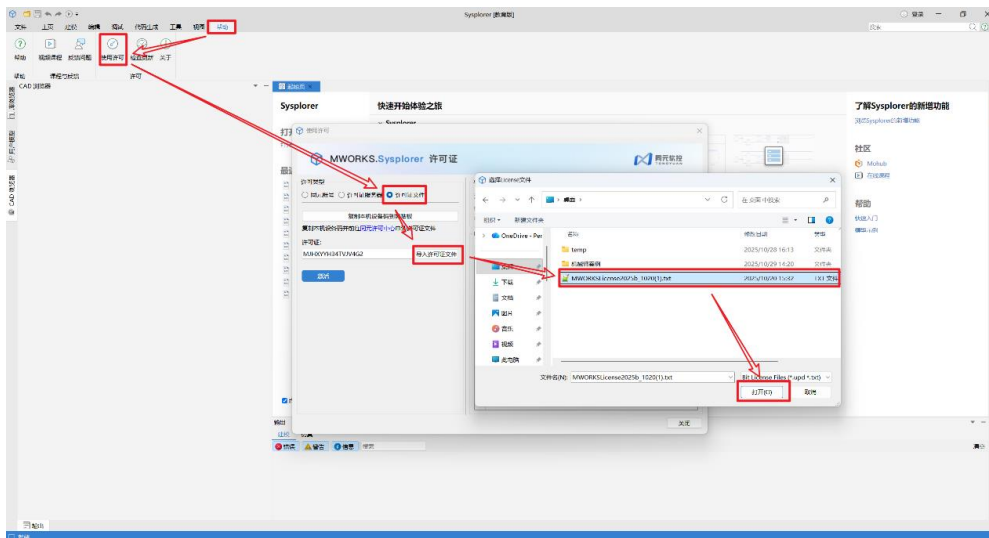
Sysplorer [教育版]

文件 主页 建模 编辑 仿真 优化 工具 窗口 帮助

帮助 视频教程 授课说明 使用许可 检查更新 关于

帮助 课程与教程 许可

CAD 浏览器

起始页

Sysplorer

快速开始体验之旅

了解Sysplorer的新增功能

浏览Sysplorer的新增功能

社区

MoHub

在线课程

帮助

快速入门

使用手册

使用许可

MWORKS.Sysplorer 许可证

同元软控

许可类型

固定激活 许可服务器 许可证文件

复制本机设备识别码

复制本机设备识别码并在同元许可中心申请许可证文件

许可证:

M#4XYYH34TVJV4G2

导入许可证文件

激活

关闭

选择License文件

桌面

在 桌面 中搜索

组织 新建文件夹

OneDrive - Per

名称 修改日期 类型

temp 2025/10/28 16:13 文件夹

机械臂案例 2025/10/29 14:20 文件夹

MWORKSLicense2025b_1020(1).txt 2025/10/20 15:32 TXT 文件

桌面

下载

文档

图片

音乐

视频

此电脑

文件名(N): MWORKSLicense2025b_1020(1).txt

Bit License Files (*.upd *.txt)

打开(O) 取消

输出

错误 警告 消息 搜索

清空

起始页

登录

搜索